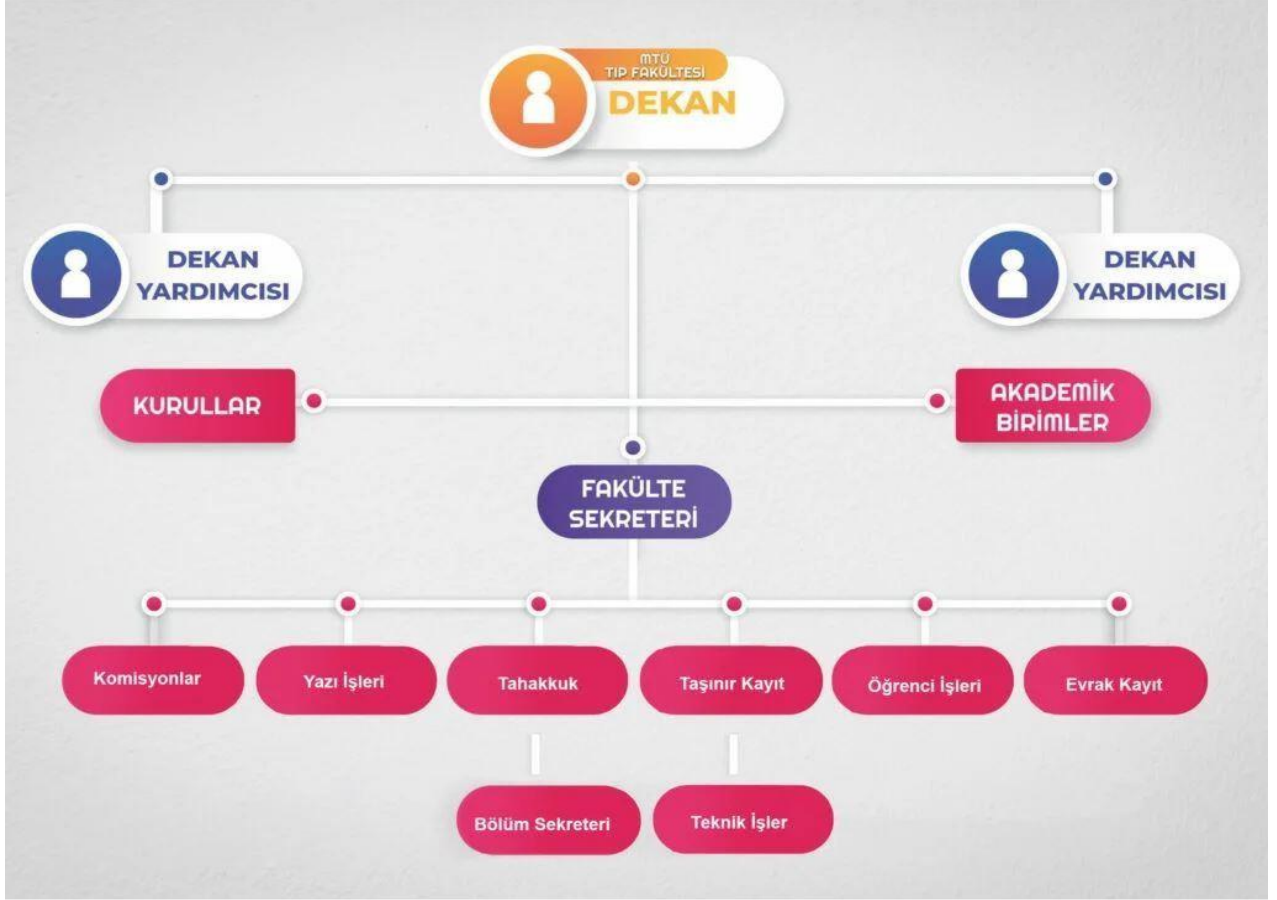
MTÜ
TIP FAKÜLTESİ
DEKAN

DEKAN YARDIMCISI

DEKAN YARDIMCISI

KURULLAR

AKADEMİK BİRİMLER

FAKÜLTE SEKRETERİ

Komisyonlar

Yazı İşleri

Tahakkuk

Taşınır Kayıt

Öğrenci İşleri

Evrak Kayıt

Bölüm Sekreteri

Teknik İşler